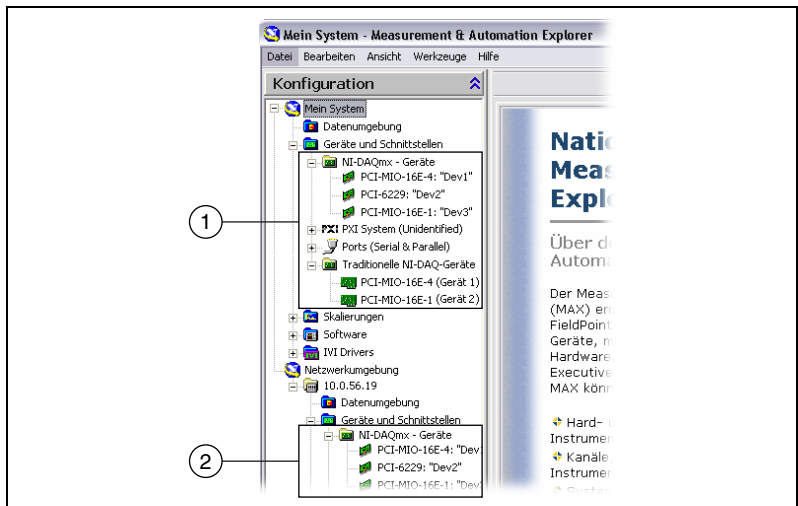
Mein System - Measurement & Automation Explorer

Datei Bearbeiten Ansicht Werkzeuge Hilfe

Konfiguration

Mein System
Datenumgebung
Geräte und Schnittstellen
NI-DAQmx - Geräte
PCI-MIO-16E-4: "Dev1"
PCI-6229: "Dev2"
PCI-MIO-16E-1: "Dev3"
PXI System (Unidentified)
Ports (Serial & Parallel)
Traditionelle NI-DAQ-Geräte
PCI-MIO-16E-4 (Gerät 1)
PCI-MIO-16E-1 (Gerät 2)
Skalierungen
Software
IVI Drivers
Netzwerkumgebung
10.0.56.19
Datenumgebung
Geräte und Schnittstellen
NI-DAQmx - Geräte
PCI-MIO-16E-4: "Dev
PCI-6229: "Dev2"
PCI-MIO-16E-1: "Dev

1
2

Natio
Meas
Explo

Über de
Automa

Der Meas
(MAX) er
FieldPoint
Geräte, n
Hardware
Executive
MAX könn

Hard-
Instrumer
Kanäle
Instrumer
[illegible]